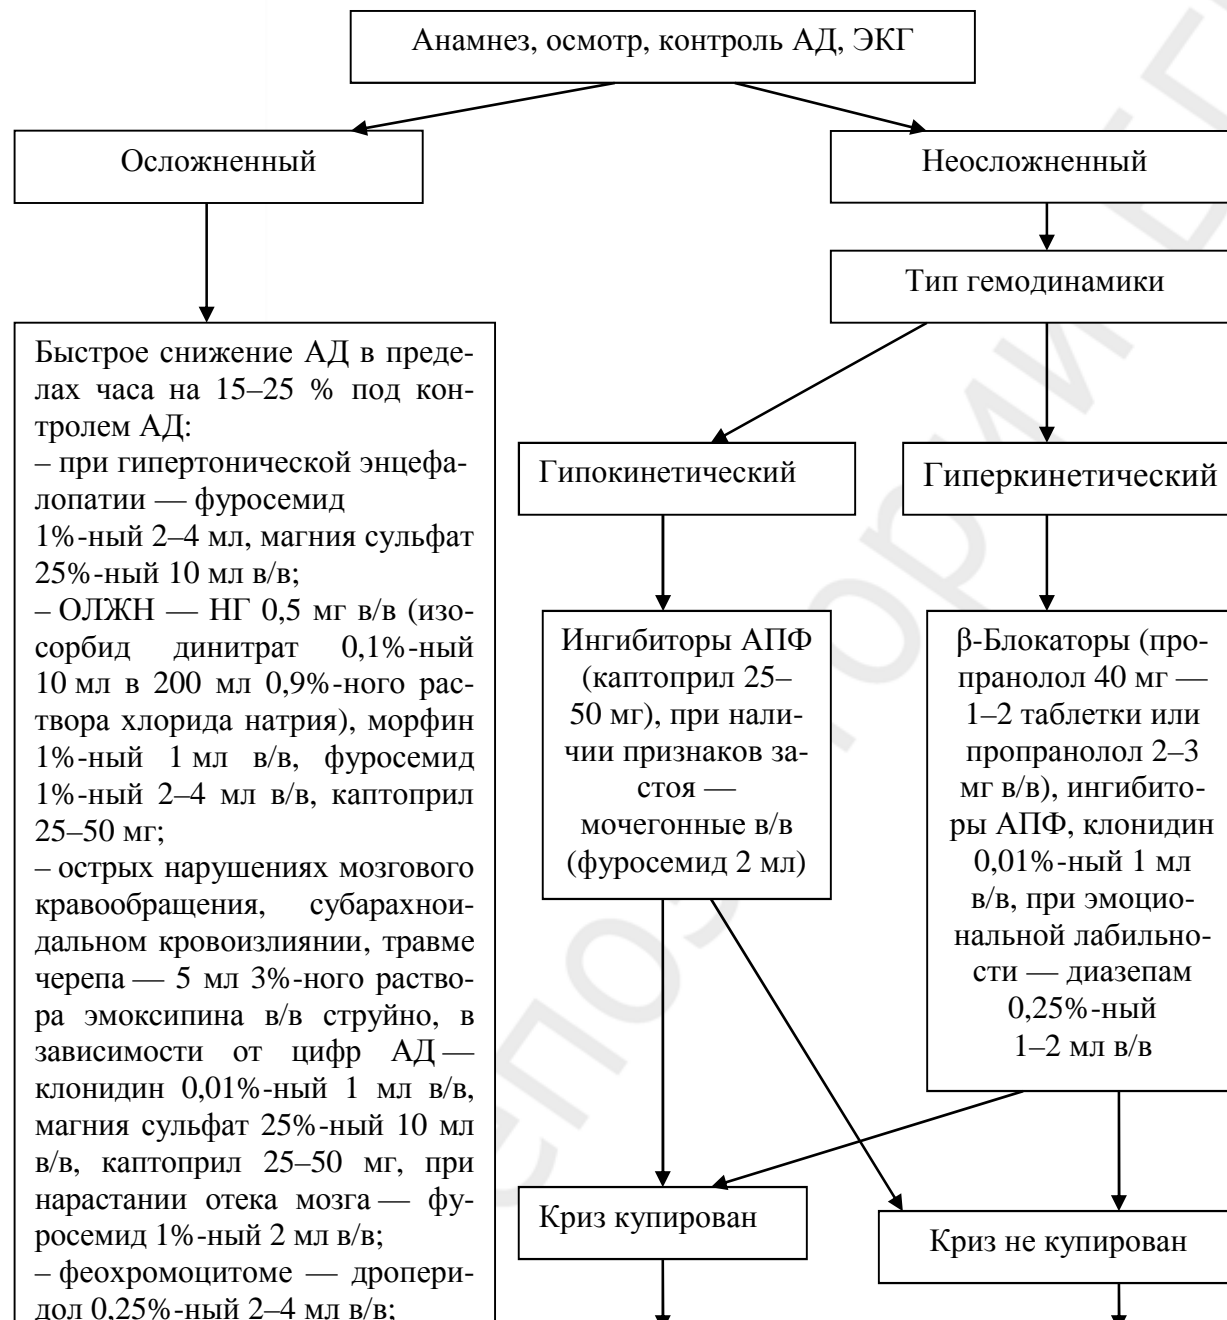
Анамнез, осмотр, контроль АД, ЭКГ

Осложненный

Неосложненный

Тип гемодинамики

Быстрое снижение АД в пределах часа на 15–25 % под контролем АД:
– при гипертонической энцефалопатии — фуросемид 1%-ный 2–4 мл, магния сульфат 25%-ный 10 мл в/в;
– ОЛЖН — НГ 0,5 мг в/в (изосорбид динитрат 0,1%-ный 10 мл в 200 мл 0,9%-ного раствора хлорида натрия), морфин 1%-ный 1 мл в/в, фуросемид 1%-ный 2–4 мл в/в, каптоприл 25–50 мг;
– острых нарушениях мозгового кравообращения, субарахноидальном кровоизлиянии, травме черепа — 5 мл 3%-ного раствора эмоксипина в/в струйно, в зависимости от цифр АД — клонидин 0,01%-ный 1 мл в/в, магния сульфат 25%-ный 10 мл в/в, каптоприл 25–50 мг, при нарастании отека мозга — фуросемид 1%-ный 2 мл в/в;
– феохромоцитоме — дроперидол 0,25%-ный 2–4 мл в/в;

Гипокинетический

Гиперкинетический

Ингибиторы АПФ (каптоприл 25–50 мг), при наличии признаков застоя — мочегонные в/в (фуросемид 2 мл)

β-Блокаторы (пропранолол 40 мг — 1–2 таблетки или пропранолол 2–3 мг в/в), ингибиторы АПФ, клонидин 0,01%-ный 1 мл в/в, при эмоциональной лабильности — диазепам 0,25%-ный 1–2 мл в/в

Криз купирован

Криз не купирован